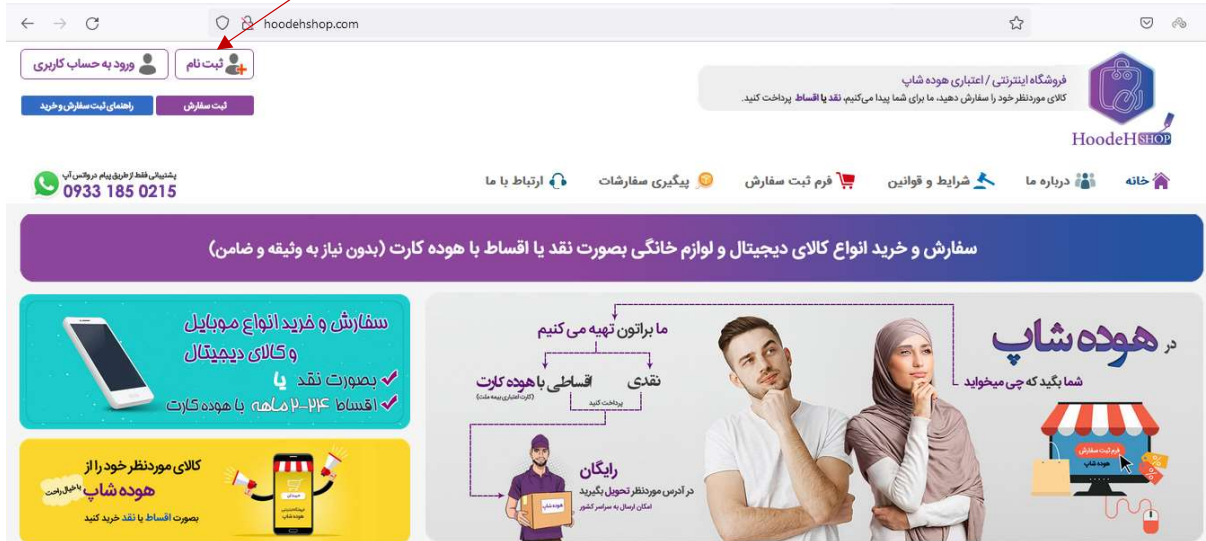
hoodehshop.com

ثبت نام
ورود به حساب کاربری
ثبت سفارش
راهنمای ثبت سفارش و خرید

فروشگاه اینترنتی / اعتباری هوده شاپ
کالای موردنظر خود را سفارش دهید، ما برای شما پیدا می‌کنیم، نقد یا اقساط پرداخت کنید.
HoodeH SHOP

پشتیبانی فقط از طریق پیام در واتس آپ
0933 185 0215

خانه
درباره ما
شرایط و قوانین
فرم ثبت سفارش
پیگیری سفارشات
ارتباط با ما

سفارش و خرید انواع کالای دیجیتال و لوازم خانگی بصورت نقد یا اقساط با هوده کارت (بدون نیاز به وثیقه و ضامن)

سفارش و خرید انواع موبایل و کالای دیجیتال
بصورت نقد یا
اقساط ۲-۲۴ ماهه با هوده کارت

کالای موردنظر خود را از هوده شاپ با خیال راحت
بصورت اقساط یا نقد خرید کنید

در هوده شاپ
شما بگید که چی میخواید
ما براتون تهیه می کنیم
نقدی
اقساطی با هوده کارت
(کارت اعتباری بیمه ملت)
پرداخت کنید
رایگان
در آدرس موردنظر تحویل بگیرید
امکان ارسال به سراسر کشور
فرم ثبت سفارش
هوده شاپ